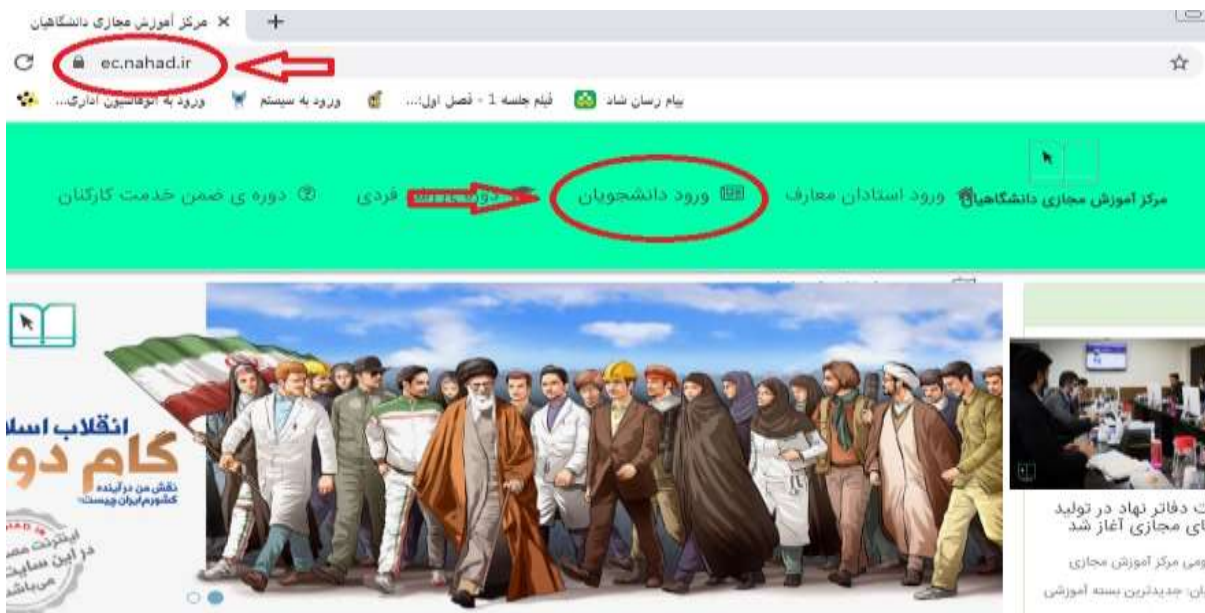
مرکز آموزش مجازی دانشگاهیان ×
ec.nahad.ir
پیام رسان شاد   فیلم جلسه 1 - فصل اول:...   ورود به سیستم   ورود به اتوماسیون اداری...
مرکز آموزش مجازی دانشگاهیان   ورود استادان معارف   ورود دانشجویان   دوره های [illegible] فردی   دوره ی ضمن خدمت کارکنان
انقلاب اسلا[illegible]
گام دو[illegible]
نقش من در آینده کشورم ایران چیست؟
اینترنت مص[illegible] در این سایت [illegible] می باشد
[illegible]ت دفاتر نهاد در تولید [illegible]ای مجازی آغاز شد
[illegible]ومی مرکز آموزش مجازی
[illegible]ان: جدیدترین بسته آموزشی